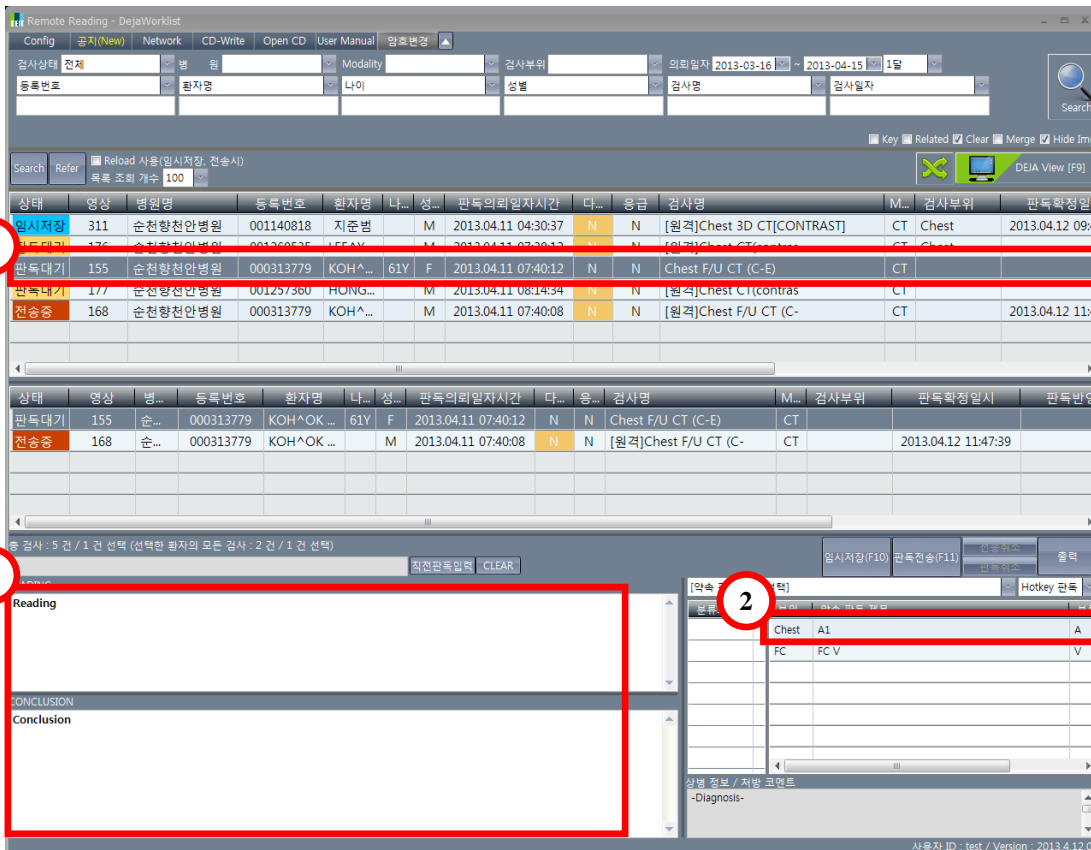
Remote Reading - DejaWorklist

Config | 공지(New) | Network | CD-Write | Open CD | User Manual | 암호변경

검사상태 전체 | 병 원 | Modality | 검사부위 | 의뢰일자 2013-03-16 ~ 2013-04-15 | 1달
등록번호 | 환자명 | 나이 | 성별 | 검사명 | 검사일자

Search

Key | Related | Clear | Merge | Hide Im

Search | Refer | Reload 사용(임시저장, 전송시)
목록 조회 개수 100

DEJA View [F9]

| 상태 | 영상 | 병원명 | 등록번호 | 환자명 | 나... | 성... | 판독의뢰일자시간 | 다... | 응급 | 검사명 | M... | 검사부위 | 판독확정일 |
|---|---|---|---|---|---|---|---|---|---|---|---|---|---|
| 임시저장 | 311 | 순천향천안병원 | 001140818 | 지준범 | | M | 2013.04.11 04:30:37 | N | N | [원격]Chest 3D CT[CONTRAST] | CT | Chest | 2013.04.12 09: |
| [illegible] | 176 | 순천향천안병원 | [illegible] | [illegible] | | M | 2013.04.11 07:30:12 | N | N | [원격]Chest CT(contras | CT | Chest | |
| 판독대기 | 155 | 순천향천안병원 | 000313779 | KOH^... | 61Y | F | 2013.04.11 07:40:12 | N | N | Chest F/U CT (C-E) | CT | | |
| 판독대기 | 177 | 순천향천안병원 | 001257360 | HONG... | | M | 2013.04.11 08:14:34 | N | N | [원격]Chest CT(contras | CT | | |
| 전송중 | 168 | 순천향천안병원 | 000313779 | KOH^... | | M | 2013.04.11 07:40:08 | N | N | [원격]Chest F/U CT (C- | CT | | 2013.04.12 11: |

| 상태 | 영상 | 병... | 등록번호 | 환자명 | 나... | 성... | 판독의뢰일자시간 | 다... | 응... | 검사명 | M... | 검사부위 | 판독확정일시 | 판독반영 |
|---|---|---|---|---|---|---|---|---|---|---|---|---|---|---|
| 판독대기 | 155 | 순... | 000313779 | KOH^OK ... | 61Y | F | 2013.04.11 07:40:12 | N | N | Chest F/U CT (C-E) | CT | | | |
| 전송중 | 168 | 순... | 000313779 | KOH^OK ... | | M | 2013.04.11 07:40:08 | N | N | [원격]Chest F/U CT (C- | CT | | 2013.04.12 11:47:39 | |

총 검사 : 5 건 / 1 건 선택 (선택한 환자의 모든 검사 : 2 건 / 1 건 선택)

직전판독입력 | CLEAR

임시저장(F10) | 판독전송(F11) | 출력

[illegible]

Reading

CONCLUSION
Conclusion

[약속 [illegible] 택] | Hotkey 판독

2

분류 | 부위 | 약속 판독 제목
Chest | A1 | A
FC | FC V | V

상병 정보 / 처방 코멘트
-Diagnosis-

사용자 ID : test / Version : 2013.4.12.0